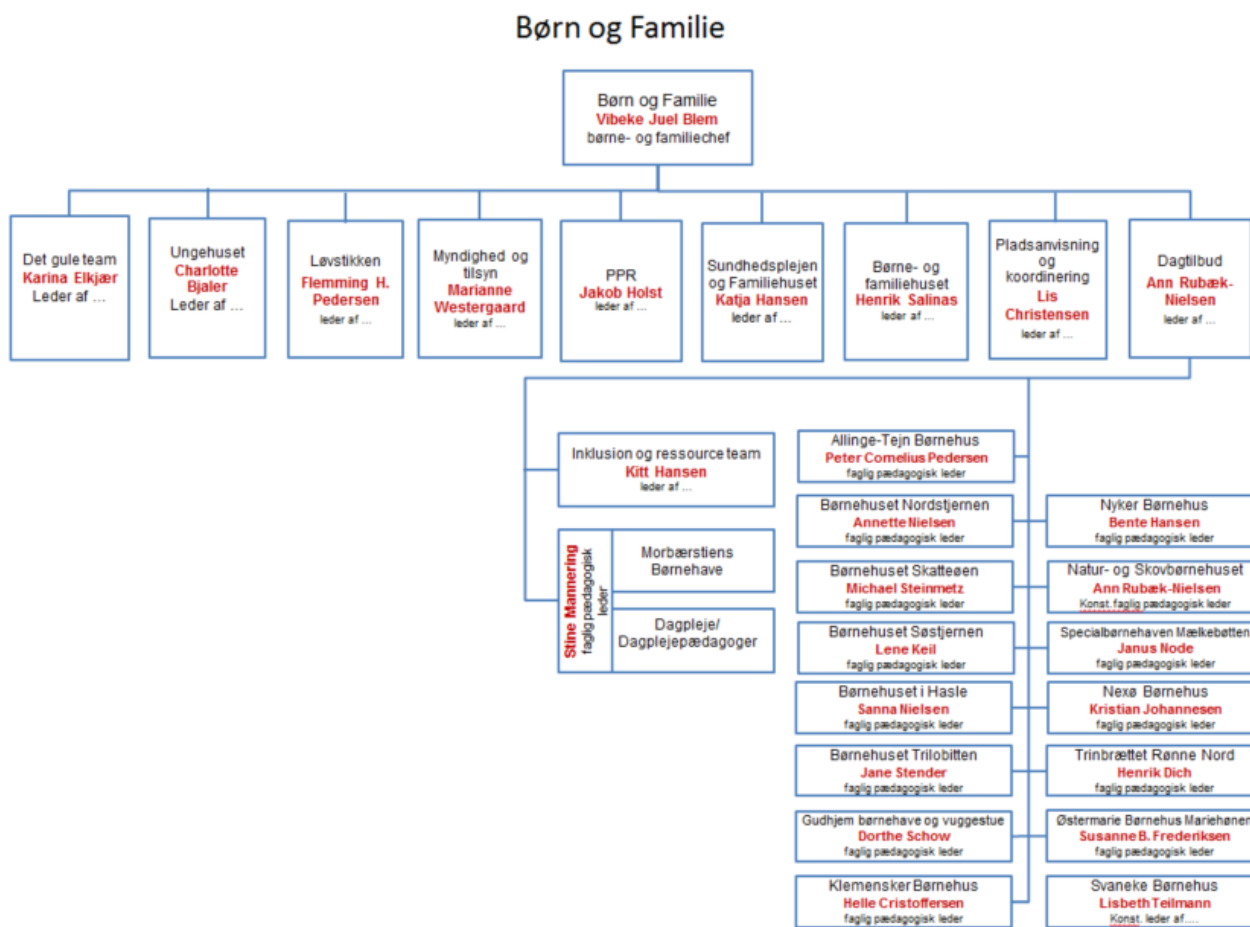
Børn og Familie

Børn og Familie
Vibeke Juel Blem
børne- og familiechef

Det gule team
Karina Elkjær
Leder af ...

Ungehuset
Charlotte Bjaler
Leder af ...

Løvstikken
Flemming H. Pedersen
leder af ...

Myndighed og tilsyn
Marianne Westergaard
leder af ...

PPR
Jakob Holst
leder af ...

Sundhedsplejen og Familiehuset
Katja Hansen
leder af ...

Børne- og familiehuset
Henrik Salinas
leder af ...

Pladsanvisning og koordinering
Lis Christensen
leder af ...

Dagtilbud
Ann Rubæk-Nielsen
leder af ...

Inklusion og ressource team
Kitt Hansen
leder af ...

Stine Mannering
faglig pædagogisk leder

Morbærstiens Børnehave

Dagpleje/ Dagplejepædagoger

Allinge-Tejn Børnehus
Peter Cornelius Pedersen
faglig pædagogisk leder

Børnehuset Nordstjernen
Annette Nielsen
faglig pædagogisk leder

Nyker Børnehus
Bente Hansen
faglig pædagogisk leder

Børnehuset Skatteøen
Michael Steinmetz
faglig pædagogisk leder

Natur- og Skovbørnehuset
Ann Rubæk-Nielsen
Konst. faglig pædagogisk leder

Børnehuset Søstjernen
Lene Keil
faglig pædagogisk leder

Specialbørnehaven Mælkebøtten
Janus Node
faglig pædagogisk leder

Børnehuset i Hasle
Sanna Nielsen
faglig pædagogisk leder

Nexø Børnehus
Kristian Johannesen
faglig pædagogisk leder

Børnehuset Trilobitten
Jane Stender
faglig pædagogisk leder

Trinbrættet Rønne Nord
Henrik Dich
faglig pædagogisk leder

Gudhjem børnehave og vuggestue
Dorthe Schow
faglig pædagogisk leder

Østermarie Børnehus Mariehønen
Susanne B. Frederiksen
faglig pædagogisk leder

Klemensker Børnehus
Helle Cristoffersen
faglig pædagogisk leder

Svaneke Børnehus
Lisbeth Teilmann
Konst. leder af....